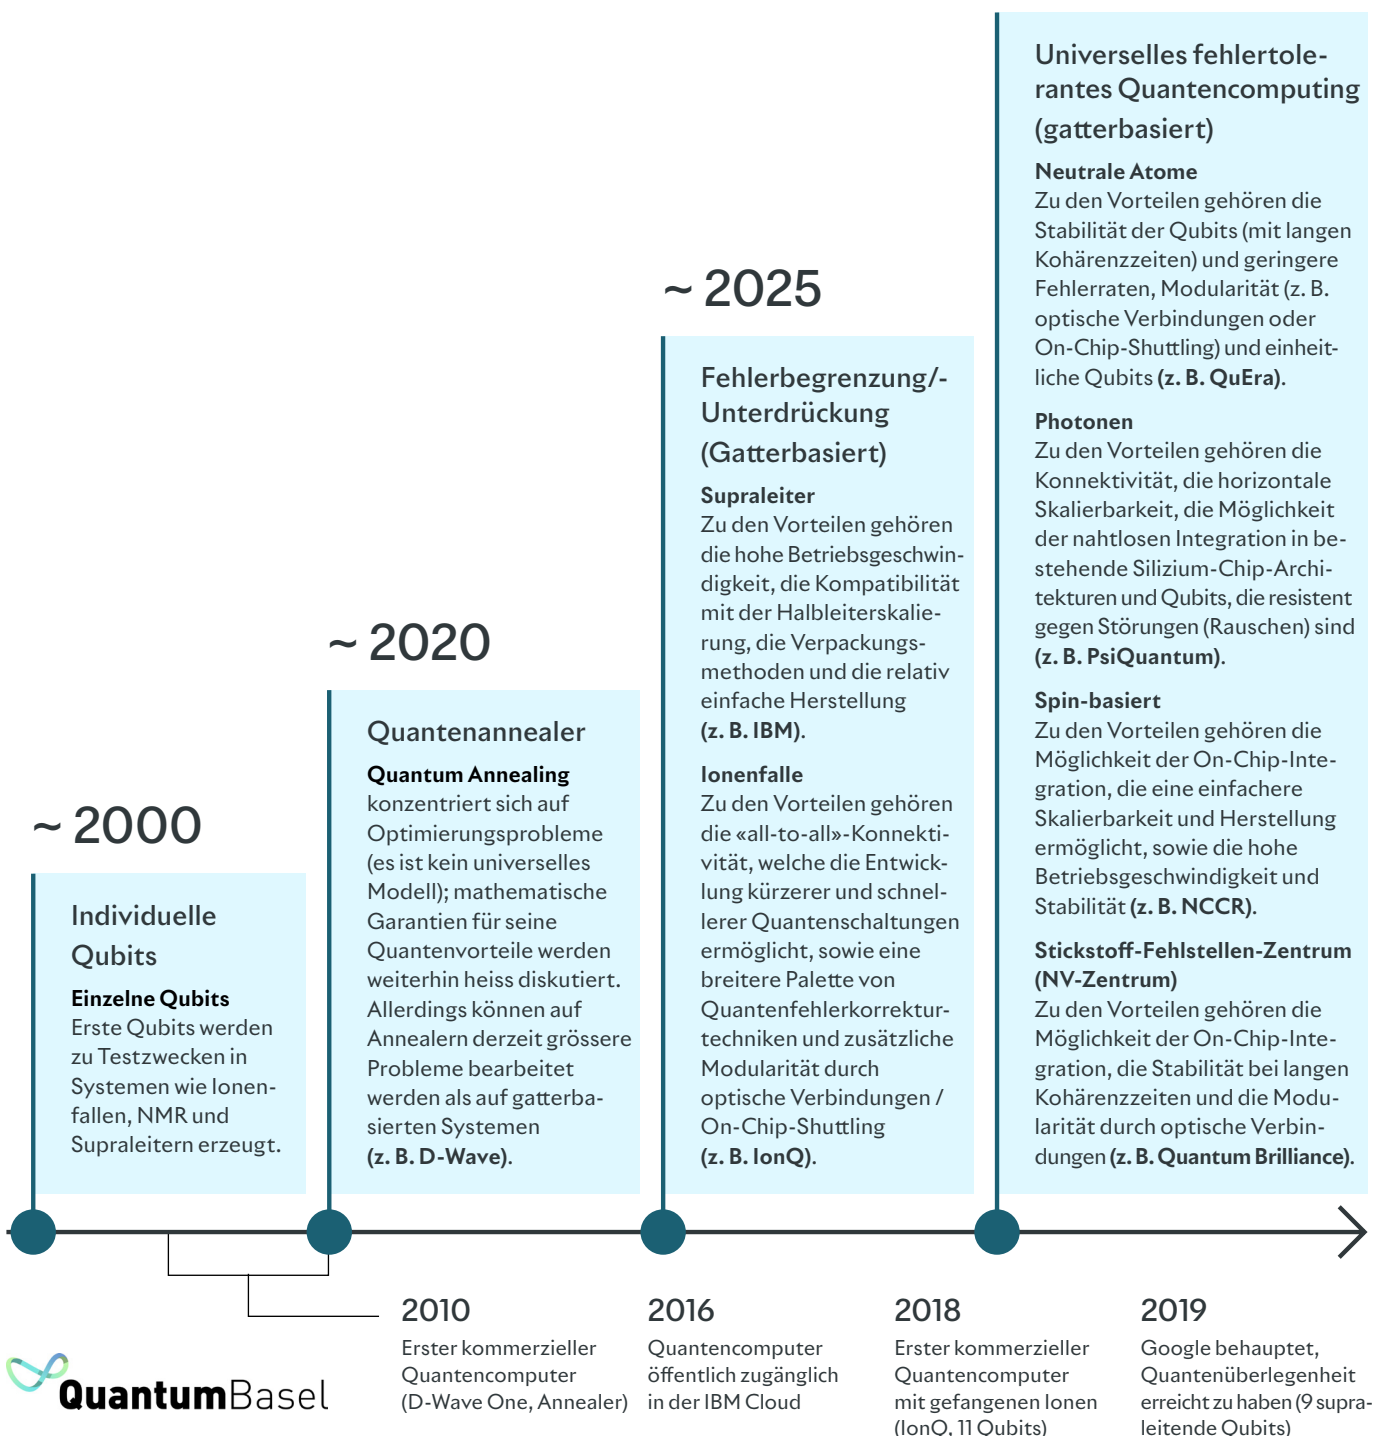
~ 2000

Individuelle Qubits

Einzelne Qubits
Erste Qubits werden zu Testzwecken in Systemen wie Ionenfallen, NMR und Supraleitern erzeugt.

~ 2020

Quantenannealer

Quantum Annealing
konzentriert sich auf Optimierungsprobleme (es ist kein universelles Modell); mathematische Garantien für seine Quantenvorteile werden weiterhin heiss diskutiert. Allerdings können auf Annealern derzeit grössere Probleme bearbeitet werden als auf gatterbasierten Systemen (z. B. D-Wave).

~ 2025

Fehlerbegrenzung/-Unterdrückung (Gatterbasiert)

Supraleiter
Zu den Vorteilen gehören die hohe Betriebsgeschwindigkeit, die Kompatibilität mit der Halbleiterskalierung, die Verpackungsmethoden und die relativ einfache Herstellung (z. B. IBM).

Ionenfalle
Zu den Vorteilen gehören die «all-to-all»-Konnektivität, welche die Entwicklung kürzerer und schnellerer Quantenschaltungen ermöglicht, sowie eine breitere Palette von Quantenfehlerkorrekturtechniken und zusätzliche Modularität durch optische Verbindungen / On-Chip-Shuttling (z. B. IonQ).

Universelles fehlertolerantes Quantencomputing (gatterbasiert)

Neutrale Atome
Zu den Vorteilen gehören die Stabilität der Qubits (mit langen Kohärenzzeiten) und geringere Fehlerraten, Modularität (z. B. optische Verbindungen oder On-Chip-Shuttling) und einheitliche Qubits (z. B. QuEra).

Photonen
Zu den Vorteilen gehören die Konnektivität, die horizontale Skalierbarkeit, die Möglichkeit der nahtlosen Integration in bestehende Silizium-Chip-Architekturen und Qubits, die resistent gegen Störungen (Rauschen) sind (z. B. PsiQuantum).

Spin-basiert
Zu den Vorteilen gehören die Möglichkeit der On-Chip-Integration, die eine einfachere Skalierbarkeit und Herstellung ermöglicht, sowie die hohe Betriebsgeschwindigkeit und Stabilität (z. B. NCCR).

Stickstoff-Fehlstellen-Zentrum (NV-Zentrum)
Zu den Vorteilen gehören die Möglichkeit der On-Chip-Integration, die Stabilität bei langen Kohärenzzeiten und die Modularität durch optische Verbindungen (z. B. Quantum Brilliance).

2010
Erster kommerzieller Quantencomputer (D-Wave One, Annealer)

2016
Quantencomputer öffentlich zugänglich in der IBM Cloud

2018
Erster kommerzieller Quantencomputer mit gefangenen Ionen (IonQ, 11 Qubits)

2019
Google behauptet, Quantenüberlegenheit erreicht zu haben (9 supraleitende Qubits)

QuantumBasel